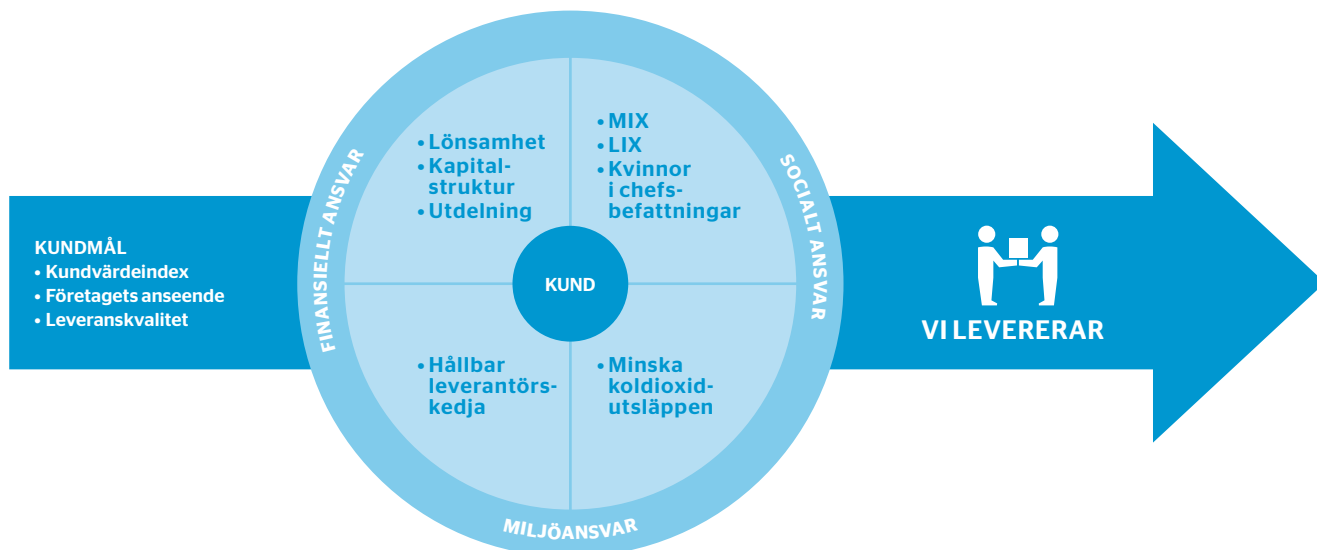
KUNDMÅL
• Kundvärdeindex
• Företagets anseende
• Leveranskvalitet

FINANSIELLT ANSVAR

• Lönsamhet
• Kapitalstruktur
• Utdelning

• MIX
• LIX
• Kvinnor i chefsbefattningar

SOCIALT ANSVAR

KUND

• Hållbar leverantörskedja

• Minska koldioxidutsläppen

MILJÖANSVAR

VI LEVERERAR